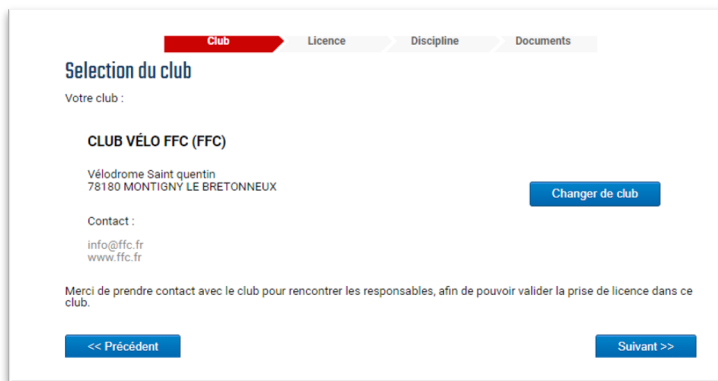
Club Licence Discipline Documents

Selection du club

Votre club :

CLUB VÉLO FFC (FFC)

Vélodrome Saint quentin
78180 MONTIGNY LE BRETONNEUX

Changer de club

Contact :

info@ffc.fr
www.ffc.fr

Merci de prendre contact avec le club pour rencontrer les responsables, afin de pouvoir valider la prise de licence dans ce club.

<< Précédent

Suivant >>